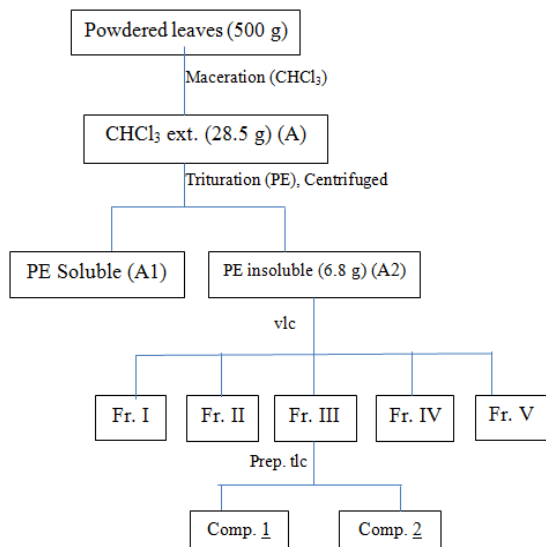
Powdered leaves (500 g)

Maceration ($CHCl_3$)

$CHCl_3$ ext. (28.5 g) (A)

Trituration (PE), Centrifuged

PE Soluble (A1)

PE insoluble (6.8 g) (A2)

vlc

Fr. I

Fr. II

Fr. III

Fr. IV

Fr. V

Prep. tlc

Comp. 1

Comp. 2